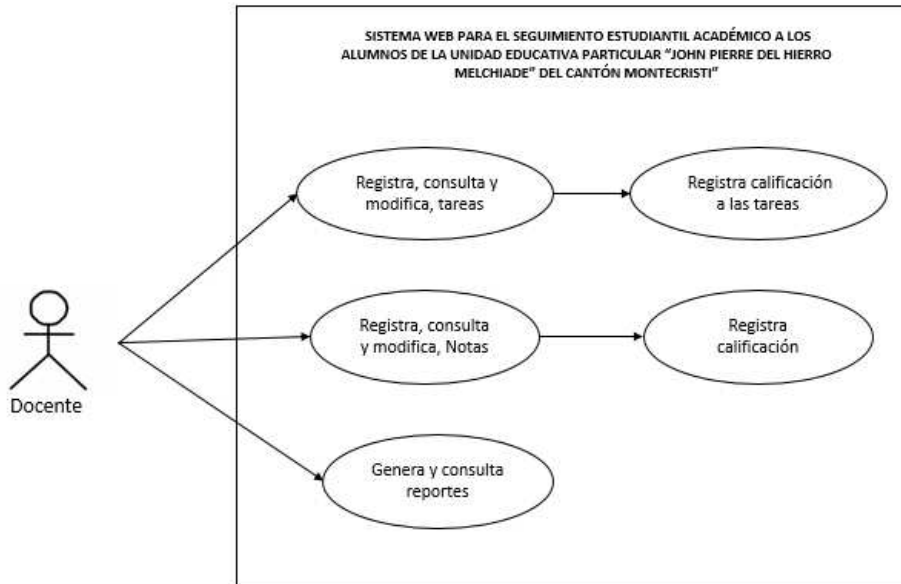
SISTEMA WEB PARA EL SEGUIMIENTO ESTUDIANTIL ACADÉMICO A LOS ALUMNOS DE LA UNIDAD EDUCATIVA PARTICULAR "JOHN PIERRE DEL HIERRO MELCHIADE" DEL CANTÓN MONTECRISTI"

Registra, consulta y modifica, tareas

Registra calificación a las tareas

Docente

Registra, consulta y modifica, Notas

Registra calificación

Genera y consulta reportes